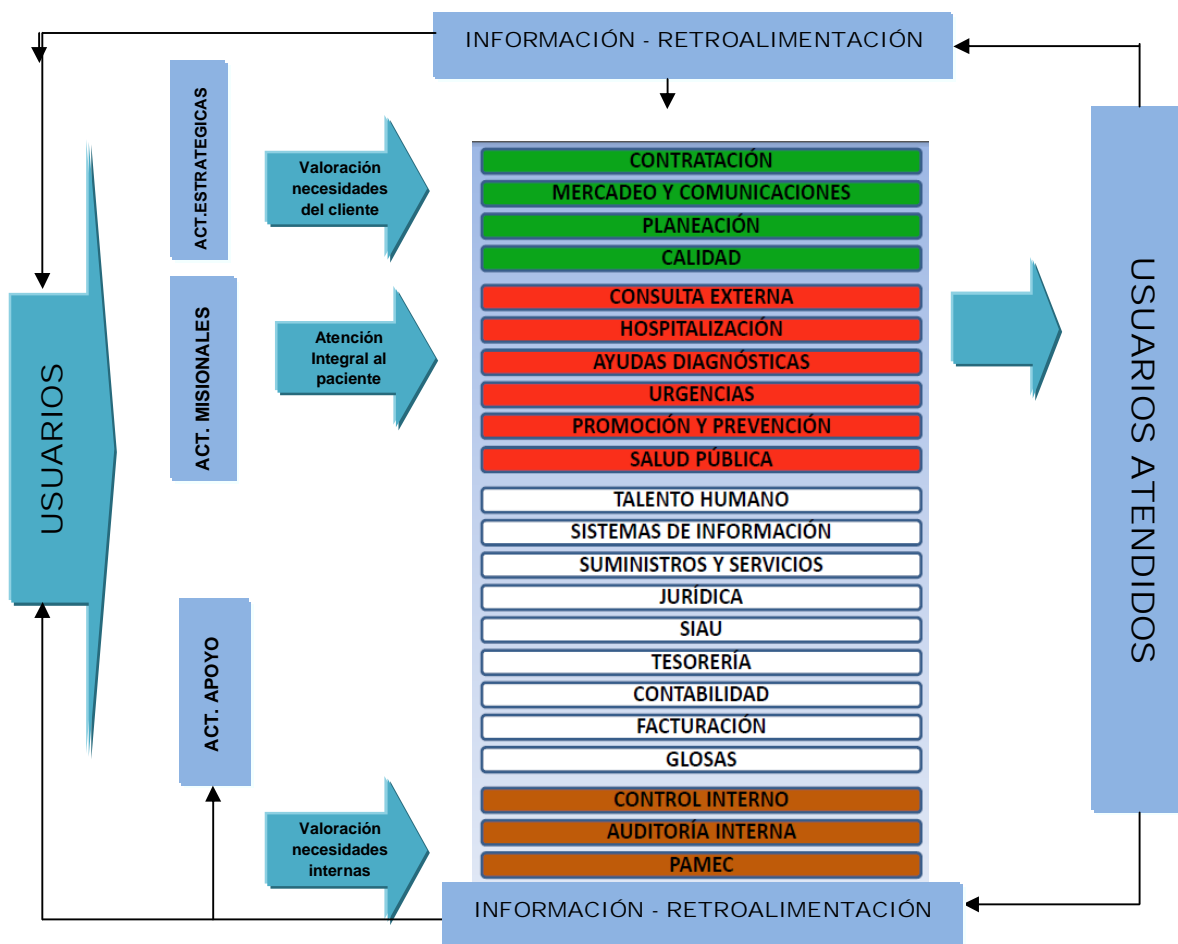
INFORMACIÓN - RETROALIMENTACIÓN

USUARIOS

ACT.ESTRATEGICAS

Valoración necesidades del cliente

ACT. MISIONALES

Atención Integral al paciente

ACT. APOYO

Valoración necesidades internas

CONTRATACIÓN
MERCADEO Y COMUNICACIONES
PLANEACIÓN
CALIDAD
CONSULTA EXTERNA
HOSPITALIZACIÓN
AYUDAS DIAGNÓSTICAS
URGENCIAS
PROMOCIÓN Y PREVENCIÓN
SALUD PÚBLICA
TALENTO HUMANO
SISTEMAS DE INFORMACIÓN
SUMINISTROS Y SERVICIOS
JURÍDICA
SIAU
TESORERÍA
CONTABILIDAD
FACTURACIÓN
GLOSAS
CONTROL INTERNO
AUDITORÍA INTERNA
PAMEC

USUARIOS ATENDIDOS

INFORMACIÓN - RETROALIMENTACIÓN